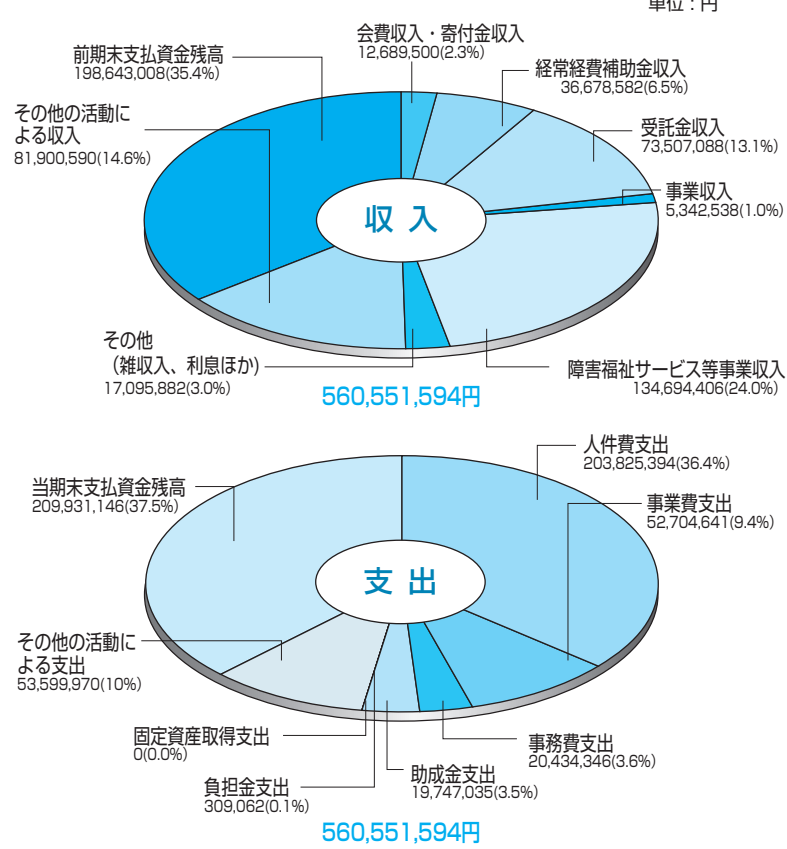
単位：円

収入

会費収入・寄付金収入
12,689,500(2.3%)

前期末支払資金残高
198,643,008(35.4%)

経常経費補助金収入
36,678,582(6.5%)

その他の活動による収入
81,900,590(14.6%)

受託金収入
73,507,088(13.1%)

事業収入
5,342,538(1.0%)

その他
（雑収入、利息ほか）
17,095,882(3.0%)

障害福祉サービス等事業収入
134,694,406(24.0%)

560,551,594円

支出

人件費支出
203,825,394(36.4%)

当期末支払資金残高
209,931,146(37.5%)

事業費支出
52,704,641(9.4%)

その他の活動による支出
53,599,970(10%)

固定資産取得支出
0(0.0%)

事務費支出
20,434,346(3.6%)

負担金支出
309,062(0.1%)

助成金支出
19,747,035(3.5%)

560,551,594円